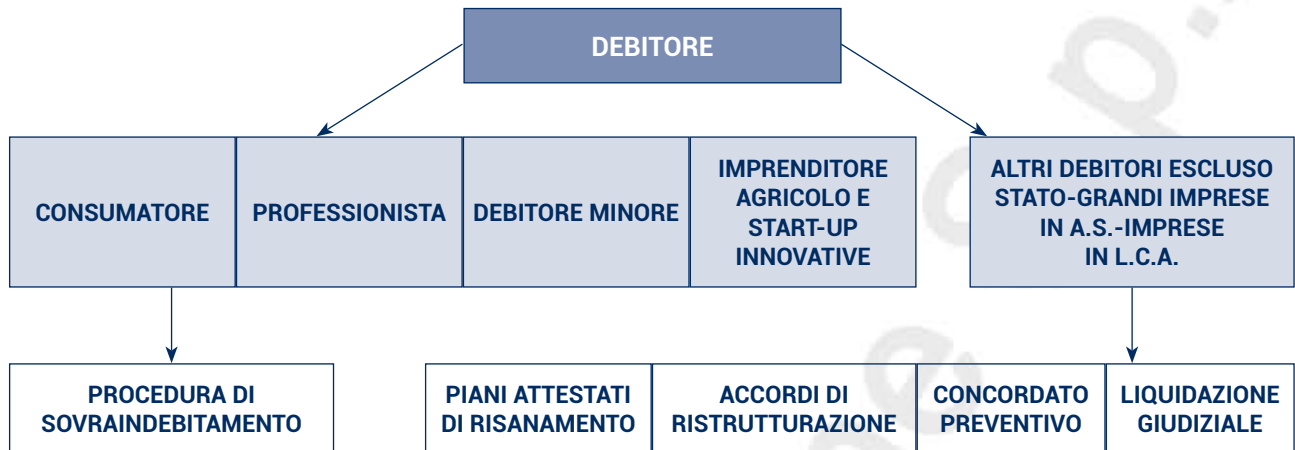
DEBITORE

CONSUMATORE

PROFESSIONISTA

DEBITORE MINORE

IMPRENDITORE AGRICOLO E START-UP INNOVATIVE

ALTRI DEBITORI ESCLUSO STATO-GRANDI IMPRESE IN A.S.-IMPRESE IN L.C.A.

PROCEDURA DI SOVRAINDEBITAMENTO

PIANI ATTESTATI DI RISANAMENTO

ACCORDI DI RISTRUTTURAZIONE

CONCORDATO PREVENTIVO

LIQUIDAZIONE GIUDIZIALE